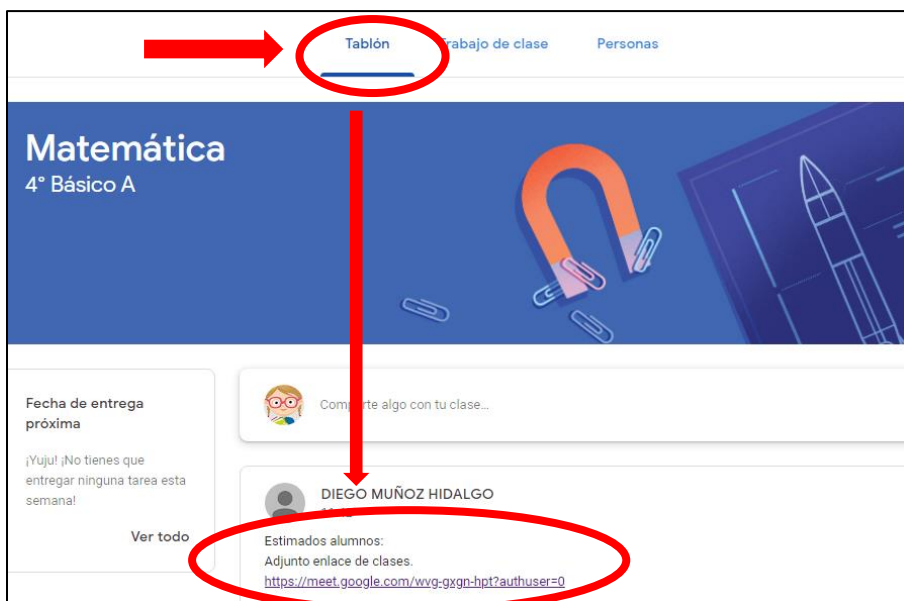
Tablón Trabajo de clase Personas

Matemática
4° Básico A

Fecha de entrega próxima

¡Yuju! ¡No tienes que entregar ninguna tarea esta semana!

Ver todo

Comparte algo con tu clase...

DIEGO MUÑOZ HIDALGO

Estimados alumnos:
Adjunto enlace de clases.
https://meet.google.com/wvg-gxgn-hpt?authuser=0